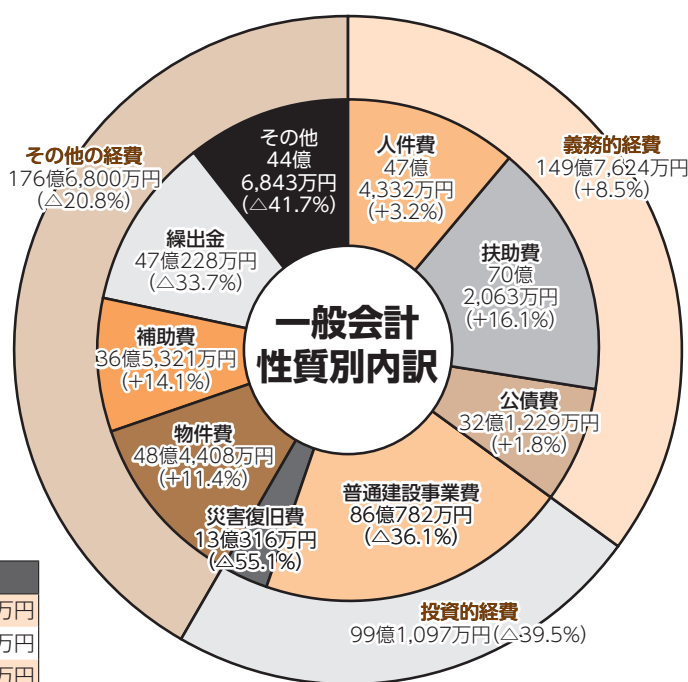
一般会計
性質別内訳

義務的経費
149億7,624万円
(+8.5%)

人件費
47億
4,332万円
(+3.2%)

扶助費
70億
2,063万円
(+16.1%)

公債費
32億1,229万円
(+1.8%)

投資的経費
99億1,097万円(△39.5%)

普通建設事業費
86億782万円
(△36.1%)

災害復旧費
13億316万円
(△55.1%)

その他の経費
176億6,800万円
(△20.8%)

その他
44億
6,843万円
(△41.7%)

繰出金
47億228万円
(△33.7%)

補助費
36億5,321万円
(+14.1%)

物件費
48億4,408万円
(+11.4%)

万円
万円
万円